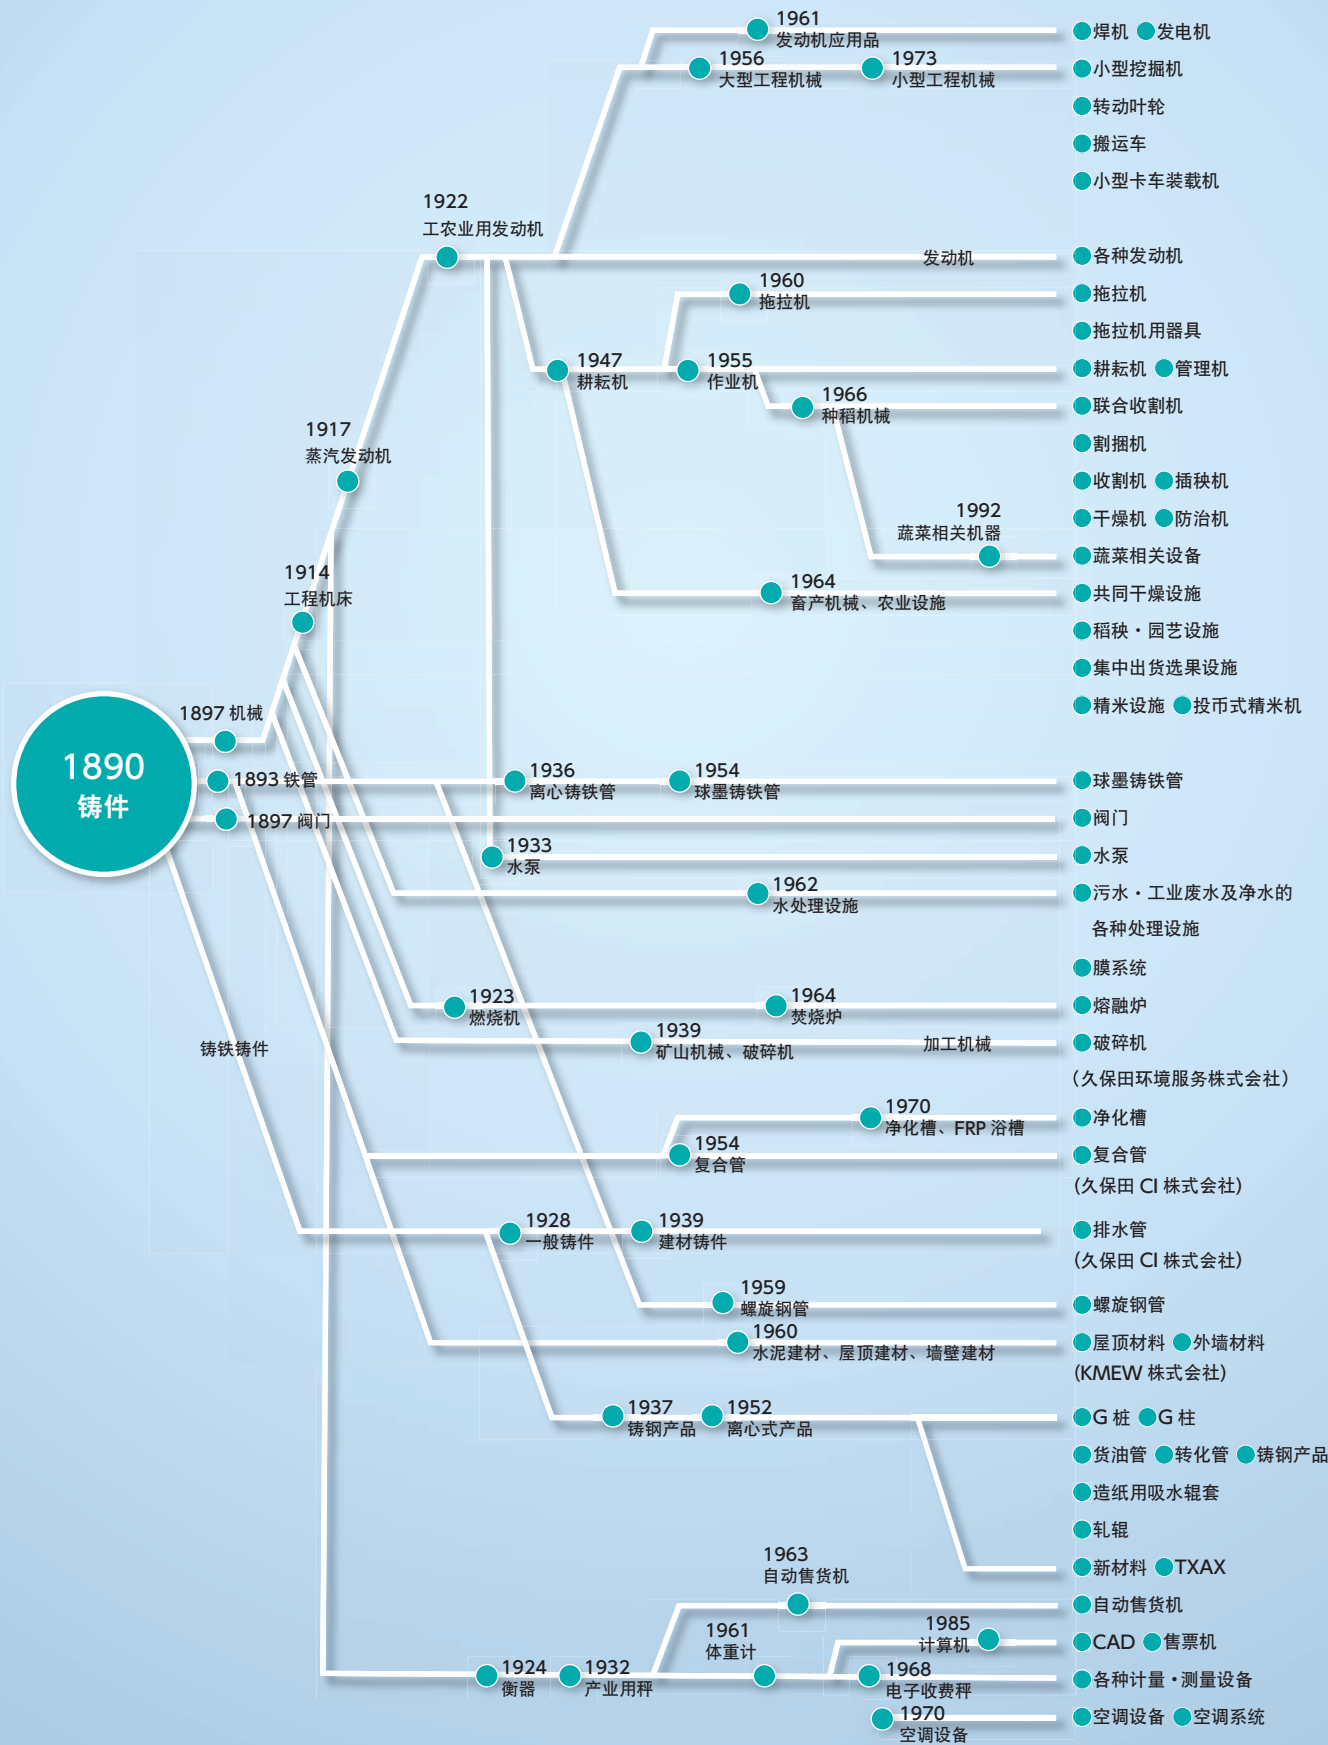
1890
铸件

1897 机械
1893 铁管
1897 阀门
铸铁铸件

1914
工程机床
1917
蒸汽发动机
1922
工农业用发动机
1961
发动机应用品
1956
大型工程机械
1973
小型工程机械
发动机
1960
拖拉机
1947
耕耘机
1955
作业机
1966
种稻机械
1992
蔬菜相关机器
1964
畜产机械、农业设施
1936
离心铸铁管
1954
球墨铸铁管
1933
水泵
1962
水处理设施
1923
燃烧机
1964
焚烧炉
1939
矿山机械、破碎机
加工机械
1970
净化槽、FRP 浴槽
1954
复合管
1928
一般铸件
1939
建材铸件
1959
螺旋钢管
1960
水泥建材、屋顶建材、墙壁建材
1937
铸钢产品
1952
离心式产品
1963
自动售货机
1961
体重计
1985
计算机
1924
衡器
1932
产业用秤
1968
电子收费秤
1970
空调设备

焊机 发电机
小型挖掘机
转动叶轮
搬运车
小型卡车装载机
各种发动机
拖拉机
拖拉机用器具
耕耘机 管理机
联合收割机
割捆机
收割机 插秧机
干燥机 防治机
蔬菜相关设备
共同干燥设施
稻秧・园艺设施
集中出货选果设施
精米设施 投币式精米机
球墨铸铁管
阀门
水泵
污水・工业废水及净水的各种处理设施
膜系统
熔融炉
破碎机
(久保田环境服务株式会社)
净化槽
复合管
(久保田 CI 株式会社)
排水管
(久保田 CI 株式会社)
螺旋钢管
屋顶材料 外墙材料
(KMEW 株式会社)
G 桩 G 柱
货油管 转化管 铸钢产品
造纸用吸水辊套
轧辊
新材料 TXAX
自动售货机
CAD 售票机
各种计量・测量设备
空调设备 空调系统